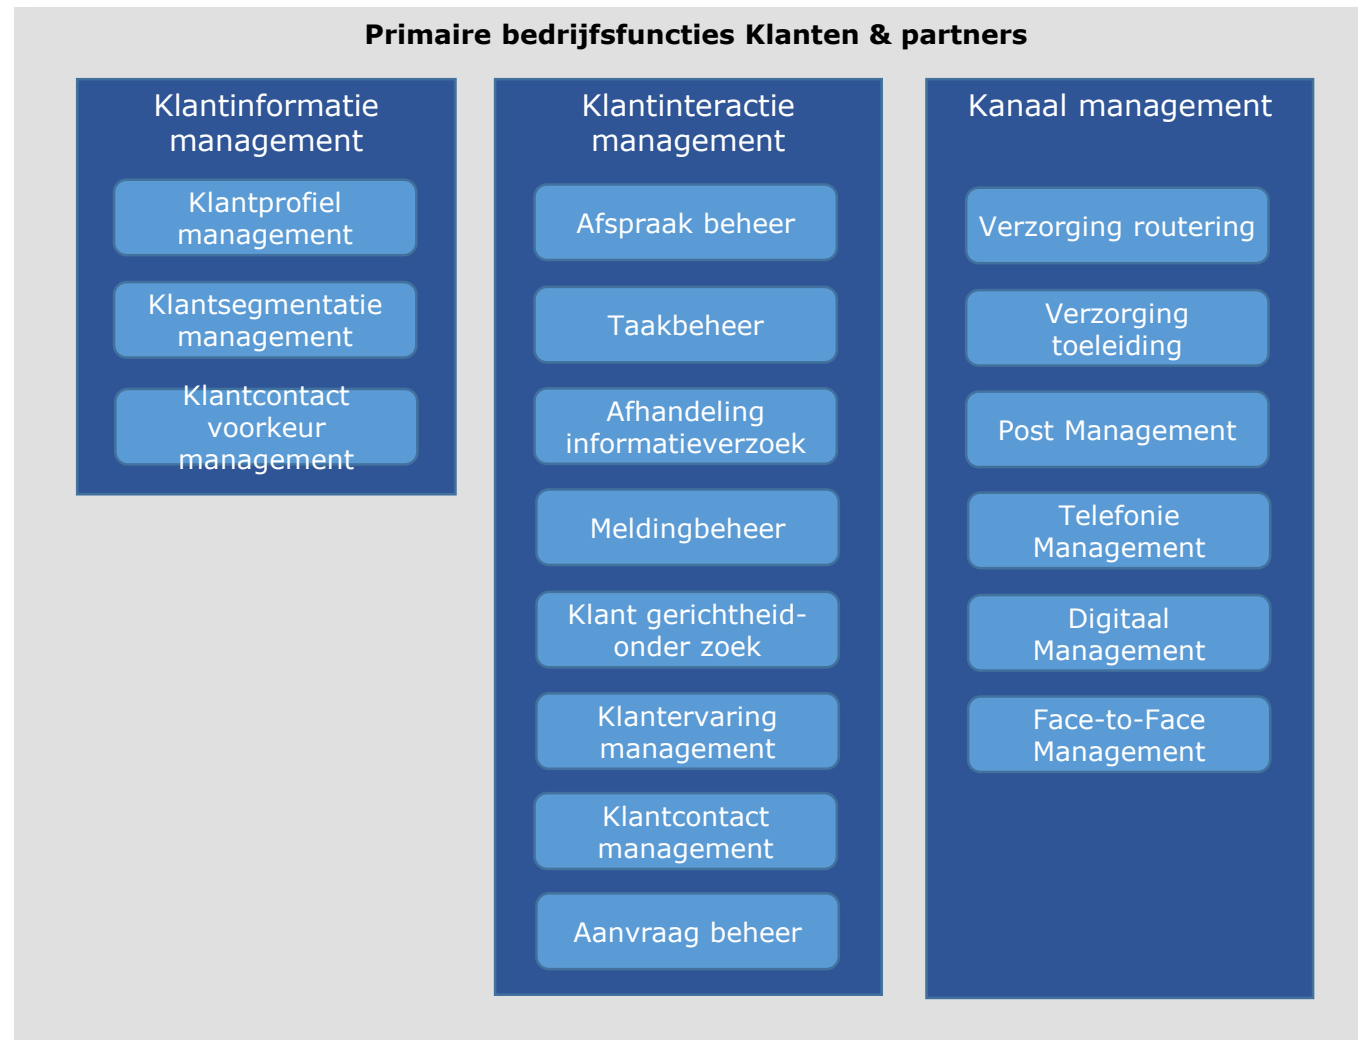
Primaire bedrijfsfuncties Klanten & partners

Klantinformatie management

Klantprofiel management

Klantsegmentatie management

Klantcontact voorkeur management

Klantinteractie management

Afspraak beheer

Taakbeheer

Afhandeling informatieverzoek

Meldingbeheer

Klant gerichtheid-onder zoek

Klantervaring management

Klantcontact management

Aanvraag beheer

Kanaal management

Verzorging routering

Verzorging toeleiding

Post Management

Telefonie Management

Digitaal Management

Face-to-Face Management